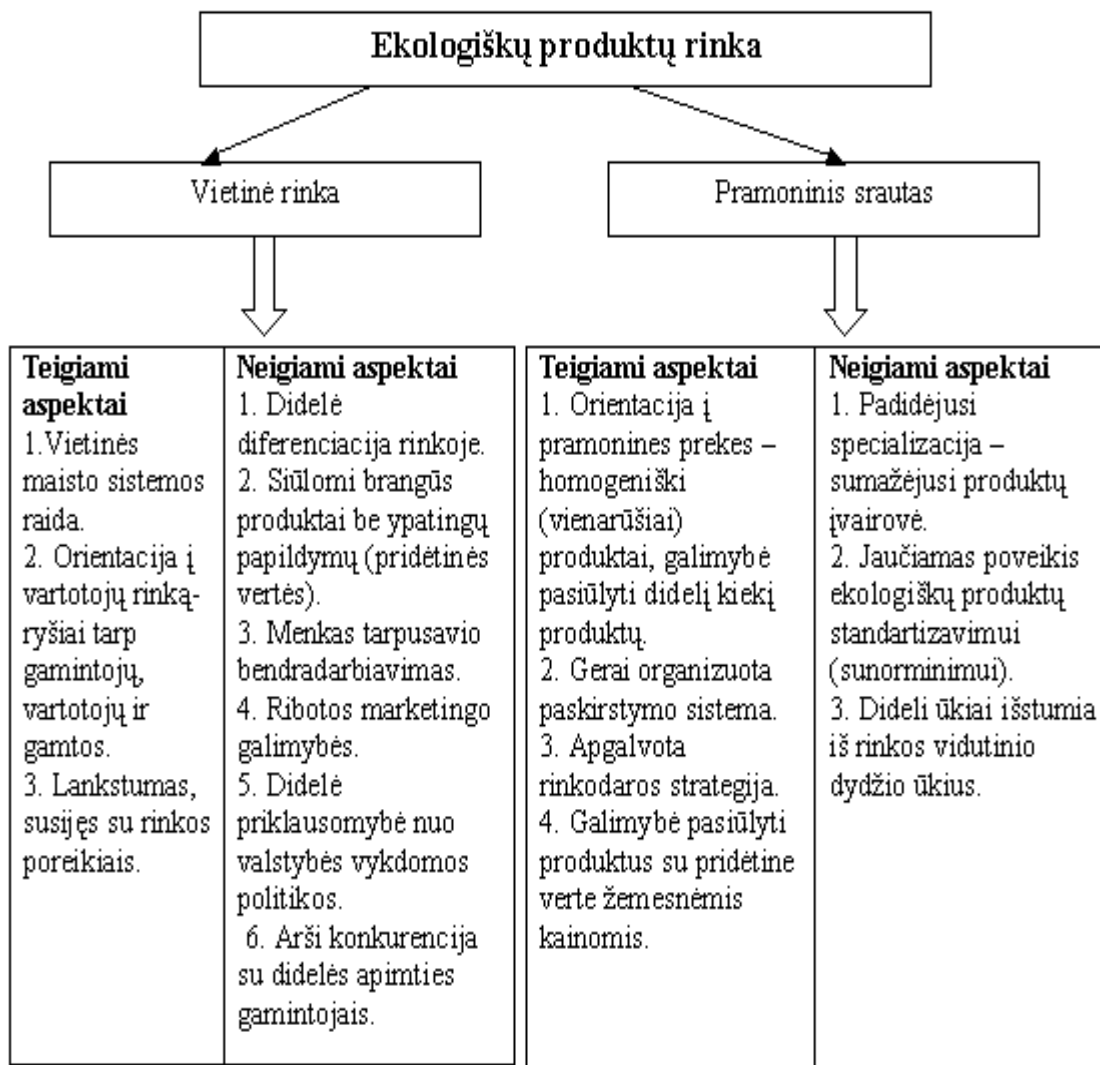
Ekologiškų produktų rinka

Vietinė rinka

Pramoninis srautas

| Teigiami aspektai | Neigiami aspektai |
|---|---|
| 1.Vietinės maisto sistemos raida. 2. Orientacija į vartotojų rinką-ryšiai tarp gamintojų, vartotojų ir gamtos. 3. Lankstumas, susijęs su rinkos poreikiais. | 1. Didelė diferenciacija rinkoje. 2. Siūlomi brangūs produktai be ypatingų papildymų (pridėtinės vertės). 3. Menkas tarpusavio bendradarbiavimas. 4. Ribotos marketingo galimybės. 5. Didelė priklausomybė nuo valstybės vykdomos politikos. 6. Arši konkurencija su didelės apimties gamintojais. |

| Teigiami aspektai | Neigiami aspektai |
|---|---|
| 1. Orientacija į pramonines prekes – homogeniški (vienarūšiai) produktai, galimybė pasiūlyti didelį kiekį produktų. 2. Gerai organizuota paskirstymo sistema. 3. Apgalvota rinkodaros strategija. 4. Galimybė pasiūlyti produktus su pridėtine verte žemesnėmis kainomis. | 1. Padidėjusi specializacija – sumažėjusi produktų įvairovė. 2. Jaučiamas poveikis ekologiškų produktų standartizavimui (sunorminimui). 3. Dideli ūkiai išstumia iš rinkos vidutinio dydžio ūkius. |